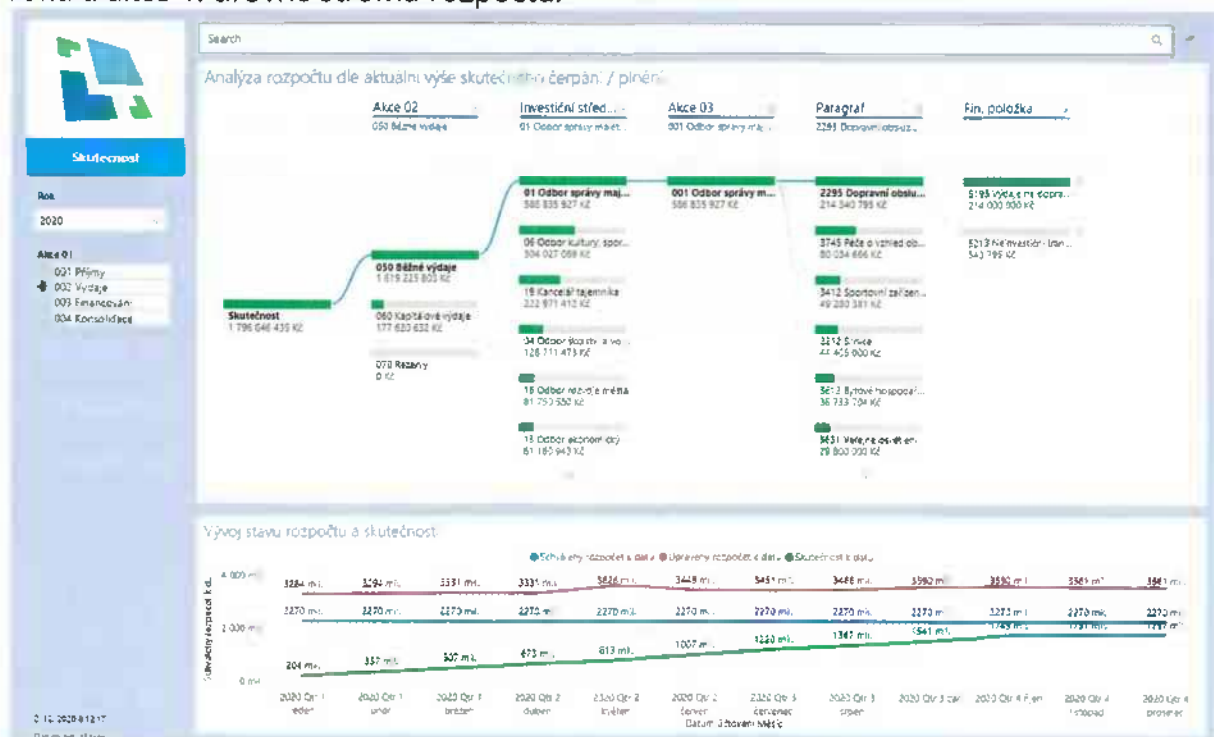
Search

Analýza rozpočtu dle aktuální výše skutečn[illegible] čerpání / plnění

Akce 02
050 Běžné výdaje

Investiční střed...
01 Odbor správy maj...

Akce 03
001 Odbor správy maj...

Paragraf
2295 Dopravní obsluž...

Fin. položka

Skutečnost
1 796 046 435 Kč

050 Běžné výdaje
1 619 225 803 Kč

060 Kapitálové výdaje
177 820 632 Kč

070 Rezervy
0 Kč

01 Odbor správy maj...
588 835 927 Kč

06 Odbor kultury, spor...
304 027 089 Kč

19 Kancelář tajemníka
222 971 412 Kč

34 Odbor školství a vo...
128 711 473 Kč

16 Odbor rozvoje města
81 750 550 Kč

13 Odbor ekonomický
61 180 943 Kč

001 Odbor správy m...
588 835 927 Kč

2295 Dopravní obslu...
214 340 795 Kč

3745 Péče o vzhled ob...
80 034 666 Kč

3412 Sportovní zařízen...
49 280 381 Kč

3212 Silnice
44 405 000 Kč

3613 Bytové hospodař...
36 733 704 Kč

3631 Veřejné osvětlen...
29 800 000 Kč

5193 Výdaje na dopra...
214 000 000 Kč

5213 Neinvestiční tran...
340 795 Kč

Skutečnost

Rok
2020

Akce 01
001 Příjmy
002 Výdaje
003 Financování
004 Konsolidace

Vývoj stavu rozpočtu a skutečnost

Schválený rozpočet k datu Upravený rozpočet k datu Skutečnost k datu

4 000 mil.
2 000 mil.
0 mil.
Schválený rozpočet k d.

3284 mil. 3294 mil. 3331 mil. 3331 mil. 3626 mil. 3449 mil. 3451 mil. 3488 mil. 3592 mil. 3590 mil. 3581 mil. 3561 mil.
2270 mil. 2270 mil. 2270 mil. 2270 mil. 2270 mil. 2270 mil. 2270 mil. 2270 mil. 2270 mil. 2270 mil. 2270 mil. 2270 mil.
204 mil. 357 mil. 507 mil. 673 mil. 813 mil. 1007 mil. 1220 mil. 1347 mil. 1541 mil. 1745 mil. 1791 mil. 1797 mil.

2020 Qtr 1 leden
2020 Qtr 1 únor
2020 Qtr 1 březen
2020 Qtr 2 duben
2020 Qtr 2 květen
2020 Qtr 2 červen
2020 Qtr 3 červenec
2020 Qtr 3 srpen
2020 Qtr 3 září
2020 Qtr 4 říjen
2020 Qtr 4 listopad
2020 Qtr 4 prosinec

Datum účtování Měsíc

2.12.2020 8:12:17